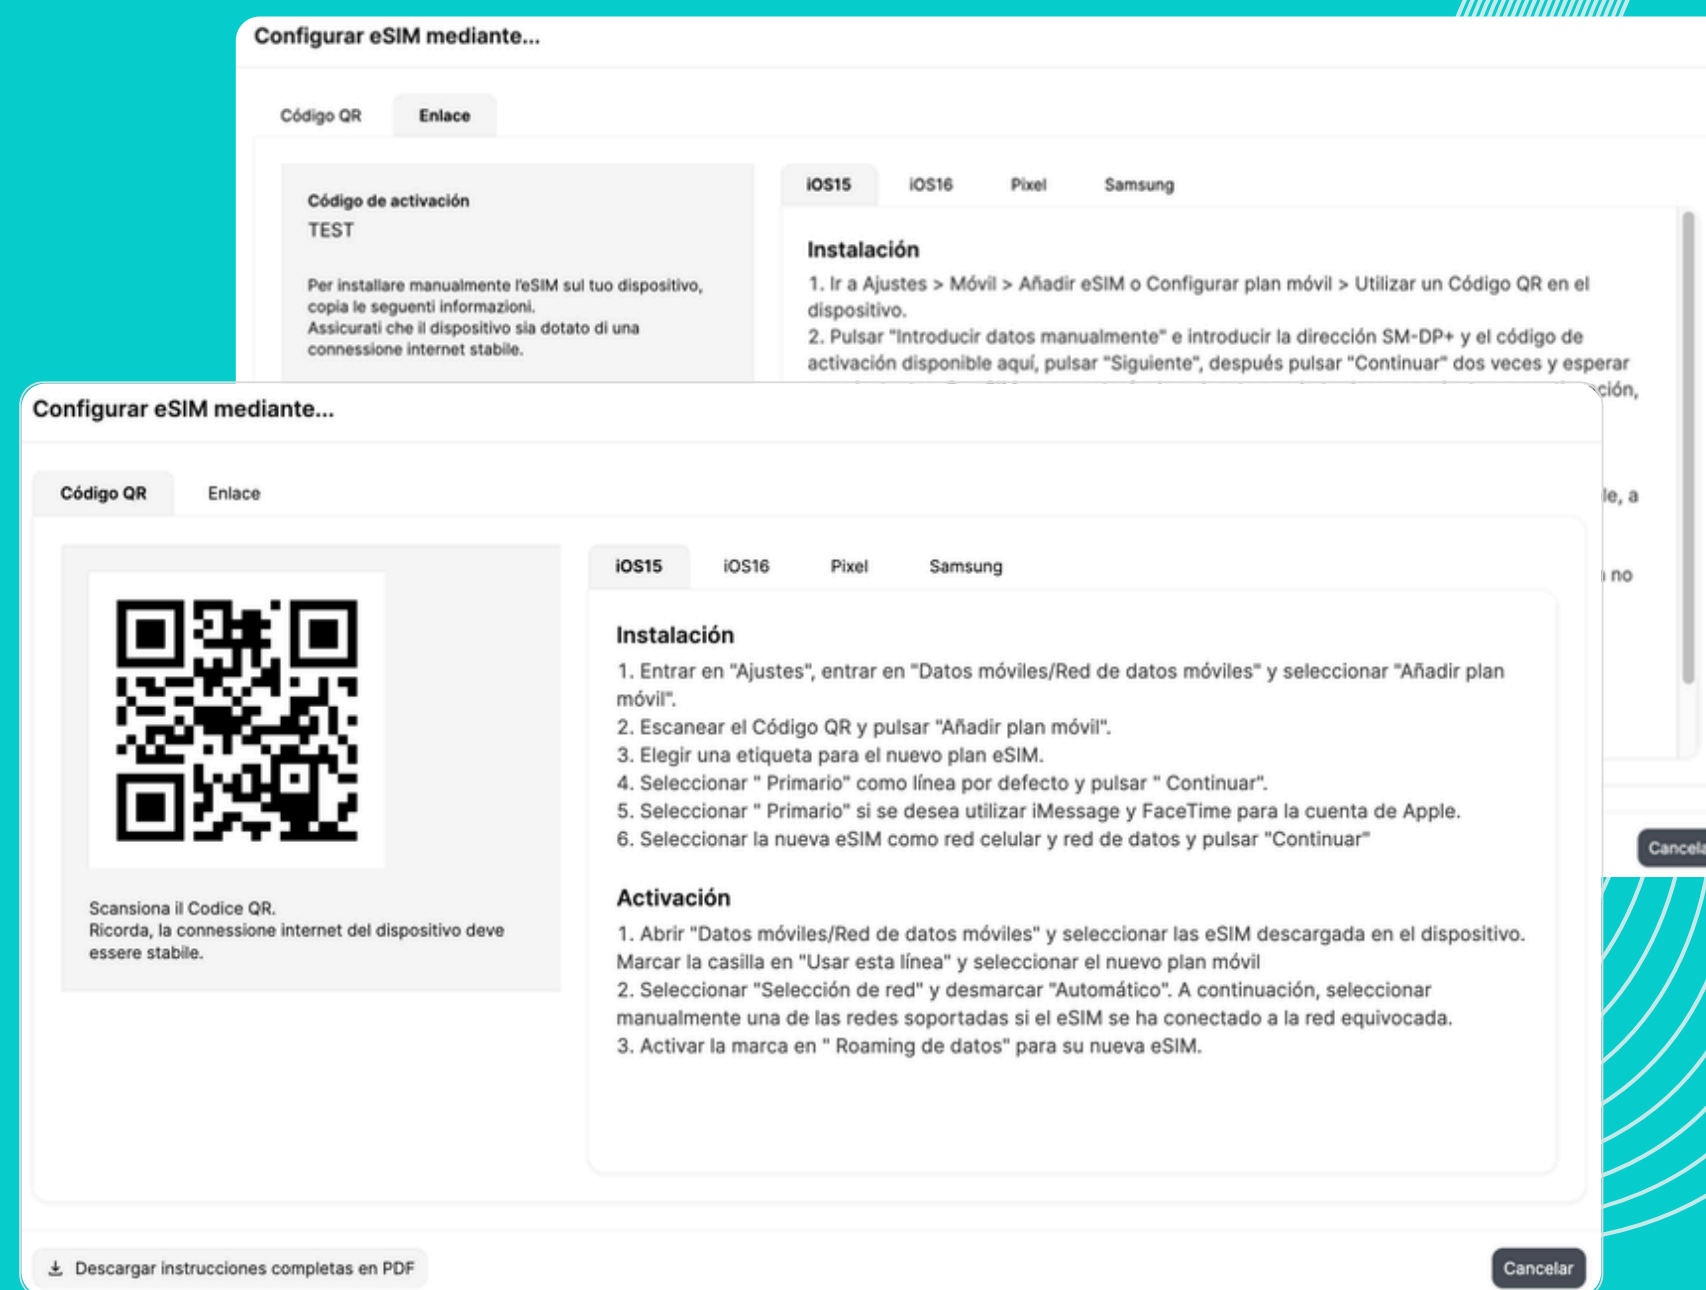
Configurar eSIM mediante...

Código QR Enlace

Código de activación
TEST

Per installare manualmente l'eSIM sul tuo dispositivo, copia le seguenti informazioni.
Assicurati che il dispositivo sia dotato di una connessione internet stabile.

iOS15 iOS16 Pixel Samsung

Instalación
1. Ir a Ajustes > Móvil > Añadir eSIM o Configurar plan móvil > Utilizar un Código QR en el dispositivo.
2. Pulsar "Introducir datos manualmente" e introducir la dirección SM-DP+ y el código de activación disponible aquí, pulsar "Siguiente", después pulsar "Continuar" dos veces y esperar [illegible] ción,

le, a

no

Cancela

Configurar eSIM mediante...

Código QR Enlace

Scansiona il Codice QR.
Ricorda, la connessione internet del dispositivo deve essere stabile.

iOS15 iOS16 Pixel Samsung

Instalación
1. Entrar en "Ajustes", entrar en "Datos móviles/Red de datos móviles" y seleccionar "Añadir plan móvil".
2. Escanear el Código QR y pulsar "Añadir plan móvil".
3. Elegir una etiqueta para el nuevo plan eSIM.
4. Seleccionar " Primario" como línea por defecto y pulsar " Continuar".
5. Seleccionar " Primario" si se desea utilizar iMessage y FaceTime para la cuenta de Apple.
6. Seleccionar la nueva eSIM como red celular y red de datos y pulsar "Continuar"

Activación
1. Abrir "Datos móviles/Red de datos móviles" y seleccionar las eSIM descargada en el dispositivo. Marcar la casilla en "Usar esta línea" y seleccionar el nuevo plan móvil
2. Seleccionar "Selección de red" y desmarcar "Automático". A continuación, seleccionar manualmente una de las redes soportadas si el eSIM se ha conectado a la red equivocada.
3. Activar la marca en " Roaming de datos" para su nueva eSIM.

Descargar instrucciones completas en PDF

Cancelar